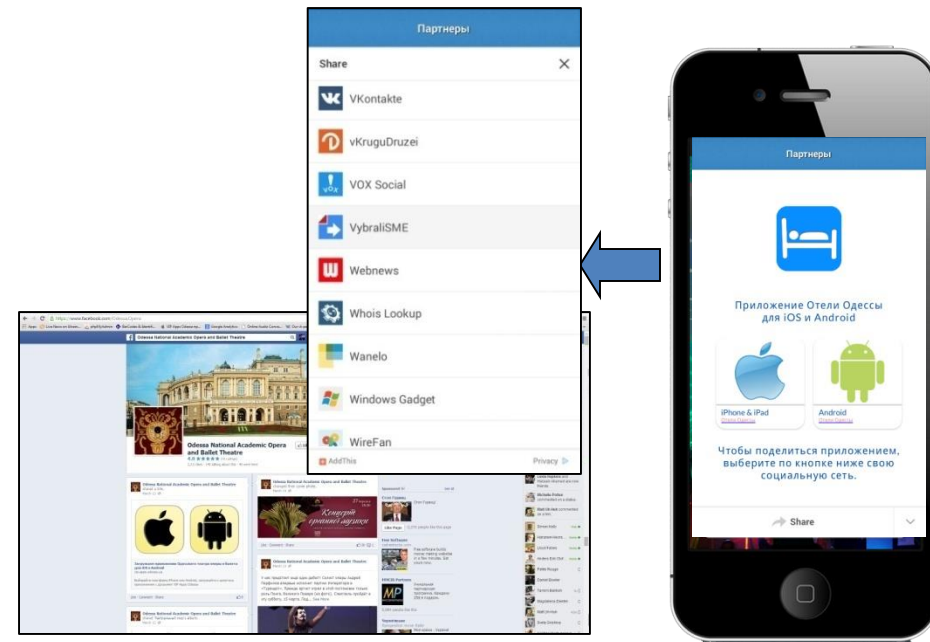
Партнеры

Share

VKontakte

vKruguDruzei

VOX Social

VybraliSME

Webnews

Whois Lookup

Wanelo

Windows Gadget

WireFan

AddThis

Privacy

Odessa National Academic Opera and Ballet Theatre

Партнеры

Приложение Отели Одессы для iOS и Android

iPhone & iPad

Android

Чтобы поделиться приложением, выберите по кнопке ниже свою социальную сеть.

Share